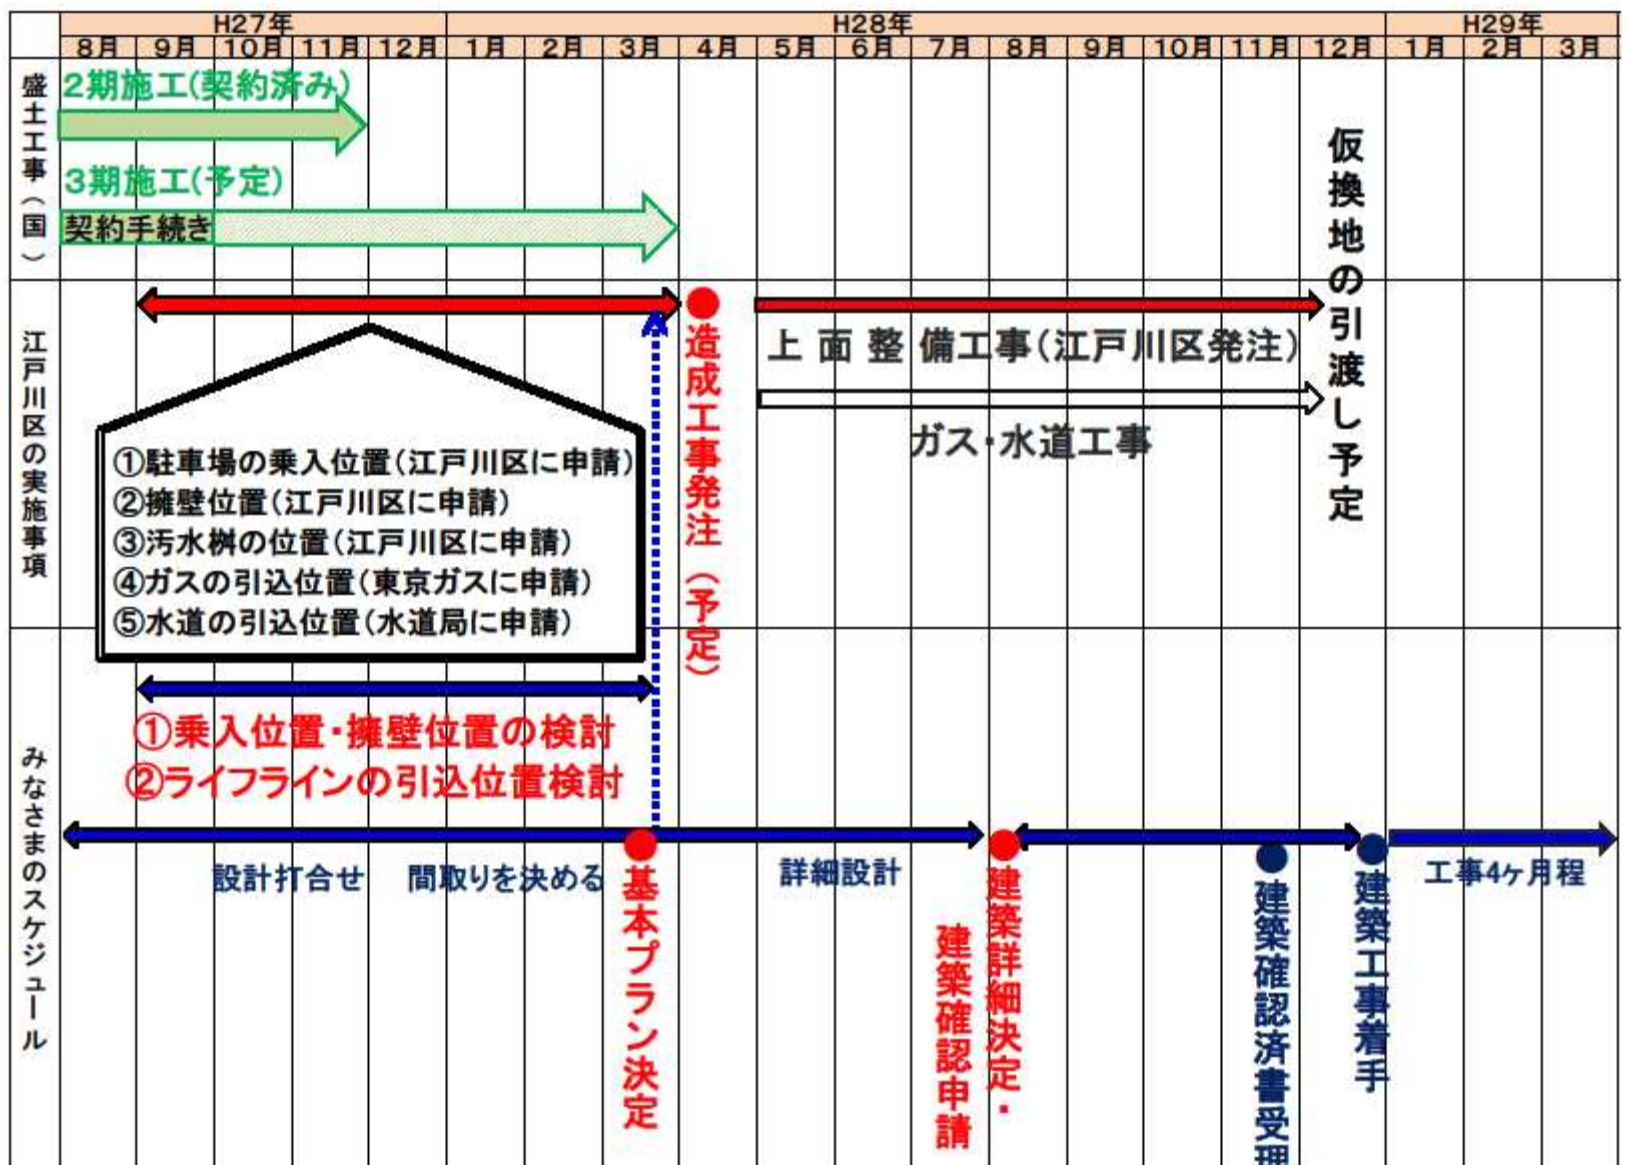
| | H27年 | | | | | H28年 | | | | | | | | | | | | H29年 | | |
|---|---|---|---|---|---|---|---|---|---|---|---|---|---|---|---|---|---|---|---|---|
| | 8月 | 9月 | 10月 | 11月 | 12月 | 1月 | 2月 | 3月 | 4月 | 5月 | 6月 | 7月 | 8月 | 9月 | 10月 | 11月 | 12月 | 1月 | 2月 | 3月 |

盛土工事（国）

2期施工(契約済み)

3期施工(予定)

契約手続き

仮換地の引渡し予定

江戸川区の実施事項

造成工事発注（予定）

上 面 整 備工事(江戸川区発注)

ガス・水道工事

①駐車場の乗入位置(江戸川区に申請)
②擁壁位置(江戸川区に申請)
③汚水桝の位置(江戸川区に申請)
④ガスの引込位置(東京ガスに申請)
⑤水道の引込位置(水道局に申請)

みなさまのスケジュール

①乗入位置・擁壁位置の検討
②ライフラインの引込位置検討

設計打合せ 間取りを決める

基本プラン決定

詳細設計

建築確認申請

建築詳細決定・

建築確認済書受理

建築工事着手

工事4ヶ月程